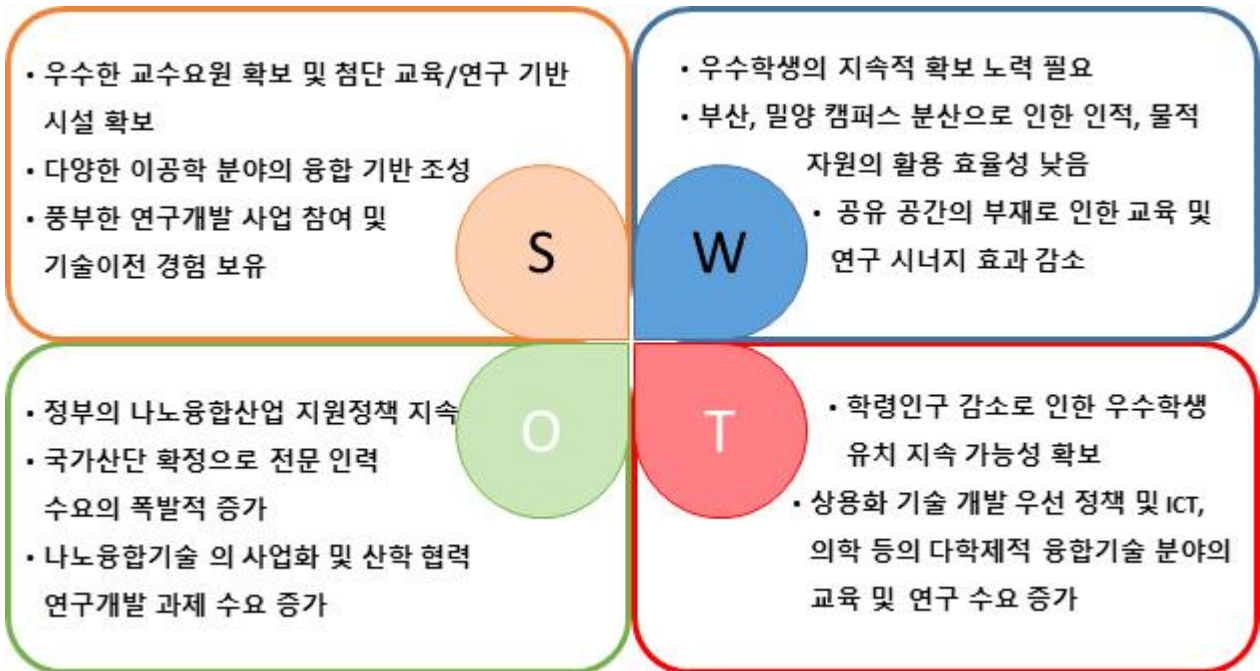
• 우수한 교수요원 확보 및 첨단 교육/연구 기반 시설 확보
• 다양한 이공학 분야의 융합 기반 조성
• 풍부한 연구개발 사업 참여 및 기술이전 경험 보유

S

• 우수학생의 지속적 확보 노력 필요
• 부산, 밀양 캠퍼스 분산으로 인한 인적, 물적 자원의 활용 효율성 낮음
• 공유 공간의 부재로 인한 교육 및 연구 시너지 효과 감소

W

• 정부의 나노융합산업 지원정책 지속
• 국가산단 확정으로 전문 인력 수요의 폭발적 증가
• 나노융합기술 의 사업화 및 산학 협력 연구개발 과제 수요 증가

O

T

• 학령인구 감소로 인한 우수학생 유치 지속 가능성 확보
• 상용화 기술 개발 우선 정책 및 ICT, 의학 등의 다학제적 융합기술 분야의 교육 및 연구 수요 증가